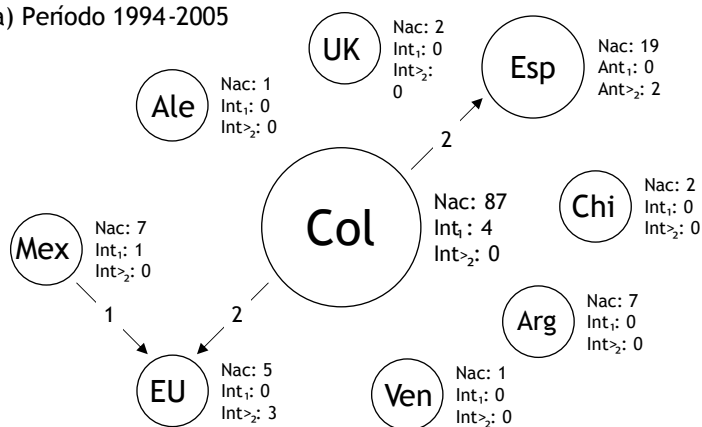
a) Período 1994-2005

UK
Nac: 2
Int$_1$: 0
Int$>_2$:
0

Esp
Nac: 19
Ant$_1$: 0
Ant$>_2$: 2

Ale
Nac: 1
Int$_1$: 0
Int$>_2$: 0

2

Col
Nac: 87
Int$_1$: 4
Int$>_2$: 0

Chi
Nac: 2
Int$_1$: 0
Int$>_2$: 0

Mex
Nac: 7
Int$_1$: 1
Int$>_2$: 0

1

2

Arg
Nac: 7
Int$_1$: 0
Int$>_2$: 0

EU
Nac: 5
Int$_1$: 0
Int$>_2$: 3

Ven
Nac: 1
Int$_1$: 0
Int$>_2$: 0